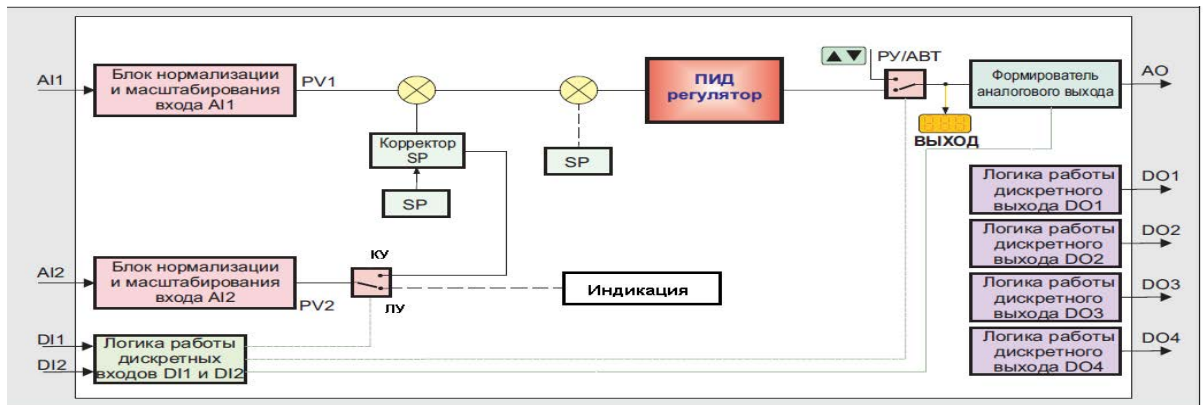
AI1

Блок нормализации и масштабирования входа AI1

PV1

Корректор SP

SP

SP

ПИД регулятор

РУ/АВТ

Формирователь аналогового выхода

AO

ВЫХОД

Логика работы дискретного выхода DO1

DO1

Логика работы дискретного выхода DO2

DO2

Логика работы дискретного выхода DO3

DO3

Логика работы дискретного выхода DO4

DO4

AI2

Блок нормализации и масштабирования входа AI2

PV2

КУ

ЛУ

Индикация

DI1

DI2

Логика работы дискретных входов DI1 и DI2